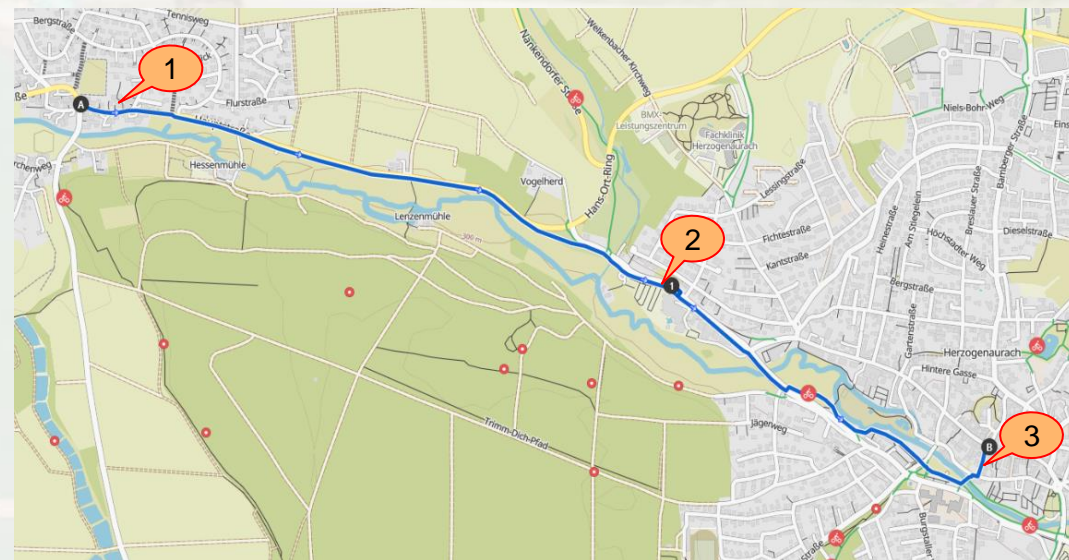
Bergstraße
Tennisweg
1
A
ße
Flurstraße
rchenweg
Hessenmühle
Lenzenmühle
300 m
Nankendorfer Straße
Welkenbacher Kirchweg
BMX-Leistungszentrum
Fachklinik Herzogenaurach
Hans-Ort-Ring
Vogelherd
2
1
Lessingstraße
Fichtestraße
Kantstraße
Niels-Bohr-Weg
Bamberger Straße
Breslauer Straße
Heinestraße
Am Stiegelein
Höchstadter Weg
Dieselstraße
Bergstraße
Gartenstraße
Herzogenaurach
Hintere Gasse
Jägerweg
Trimm-Dich-Pfad
B
3
Burgstaller
straße
Eins